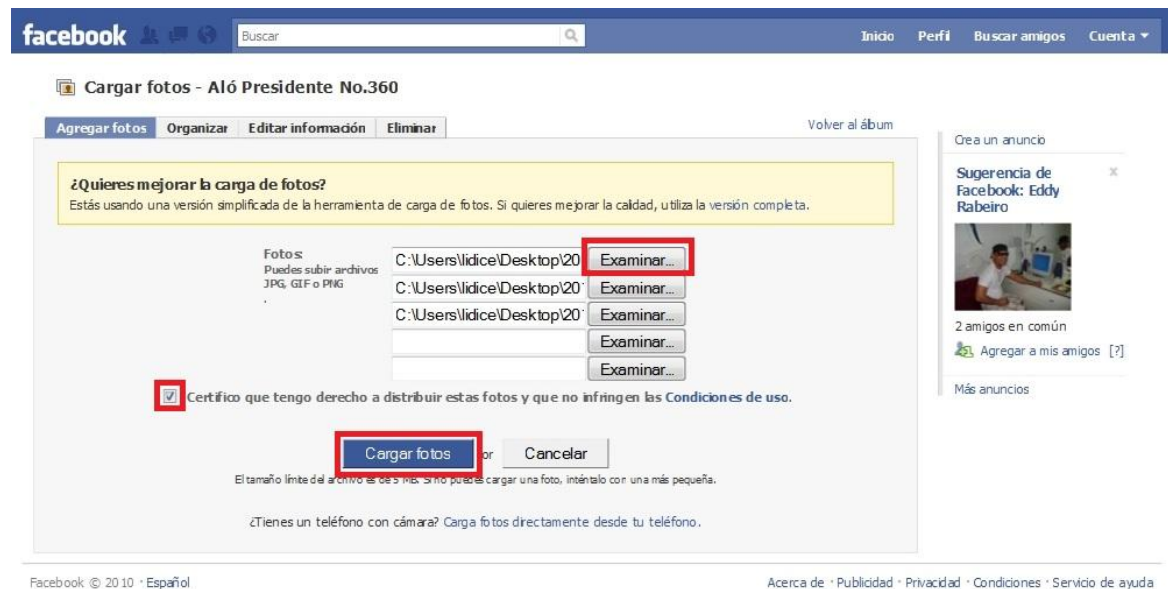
facebook Buscar Inicio Perfil Buscar amigos Cuenta ▾

Cargar fotos - Aló Presidente No.360

Agregar fotos | Organizar | Editar información | Eliminar

Volver al álbum

¿Quieres mejorar la carga de fotos?
Estás usando una versión simplificada de la herramienta de carga de fotos. Si quieres mejorar la calidad, utiliza la versión completa.

Fotos:
Puedes subir archivos JPG, GIF o PNG
.

C:\Users\lidice\Desktop\20 Examinar...
C:\Users\lidice\Desktop\20 Examinar...
C:\Users\lidice\Desktop\20 Examinar...
Examinar...
Examinar...

Certifico que tengo derecho a distribuir estas fotos y que no infringen las Condiciones de uso.

Cargar fotos o Cancelar

El tamaño límite del archivo es de 5 MB. Si no puedes cargar una foto, inténtalo con una más pequeña.

¿Tienes un teléfono con cámara? Carga fotos directamente desde tu teléfono.

Crea un anuncio

Sugerencia de Facebook: Eddy Rabeiro

2 amigos en común

Agregar a mis amigos [?]

Más anuncios

Facebook © 2010 · Español

Acerca de · Publicidad · Privacidad · Condiciones · Servicio de ayuda